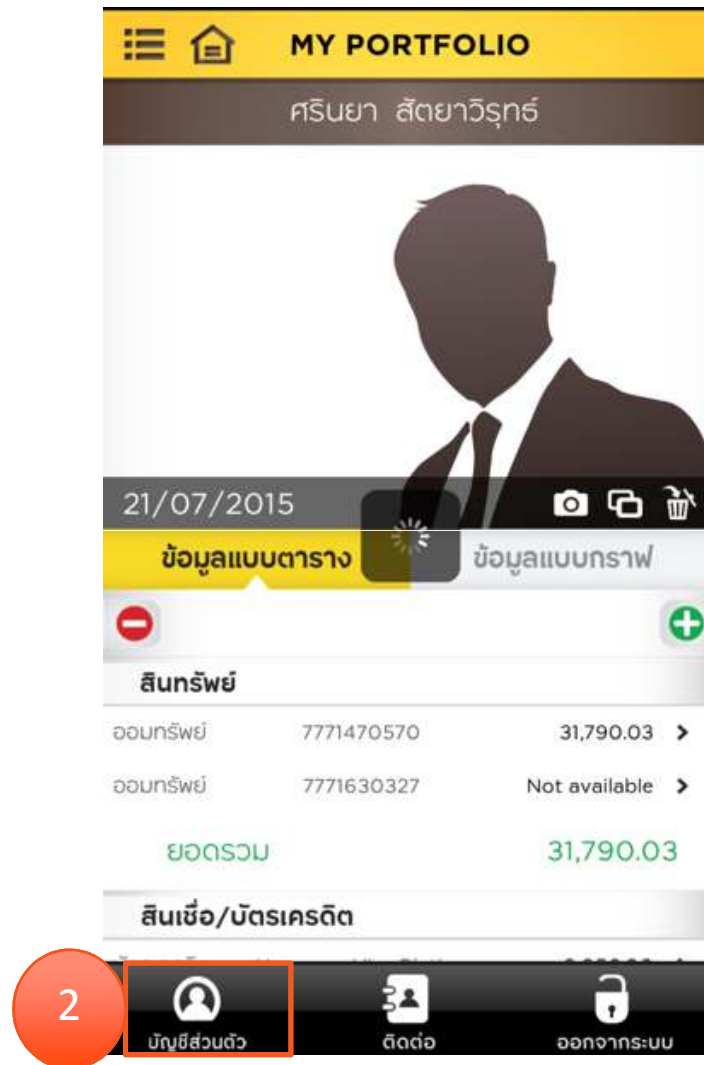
MY PORTFOLIO

ศรินยา สัตยาวิรุทธ์

21/07/2015

ข้อมูลแบบตาราง ข้อมูลแบบกราฟ

สินทรัพย์

ออมทรัพย์ 7771470570 31,790.03 >

ออมทรัพย์ 7771630327 Not available >

ยอดรวม 31,790.03

สินเชื่อ/บัตรเครดิต

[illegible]

2

บัญชีส่วนตัว

ติดต่อ

ออกจากระบบ